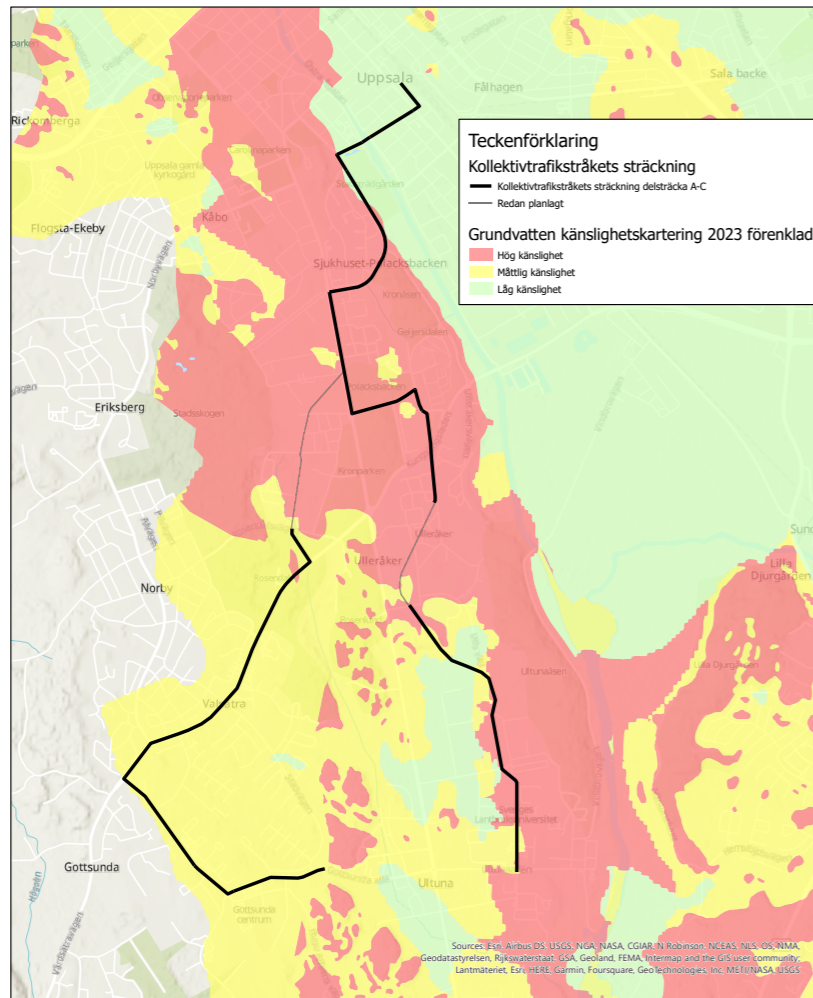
Uppsala
Fålhagen
Sala backe
Rickomberga
Flogsta-Ekeby
Kåbo
Sjukhuset-Polacksbacken
Eriksberg
Norby
Ulleråker
Valsätra
Gottsunda
Ultuna
Lilla Djurgården
Gottsunda centrum
Uppsala gamla kyrkogård
Stadsskogen
Kronparken
Ultunaåsen
Sveriges Lantbruksuniversitet

Teckenförklaring
Kollektivtrafikstråkets sträckning
Kollektivtrafikstråkets sträckning delsträcka A-C
Redan planlagt
Grundvatten känslighetskartering 2023 förenklad
Hög känslighet
Måttlig känslighet
Låg känslighet

Sources: Esri, Airbus DS, USGS, NGA, NASA, CGIAR, N Robinson, NCEAS, NLS, OS, NMA, Geodatastyrelsen, Rijkswaterstaat, GSA, Geoland, FEMA, Intermap and the GIS user community, Lantmäteriet, Esri, HERE, Garmin, Foursquare, GeoTechnologies, Inc, METI/NASA, USGS